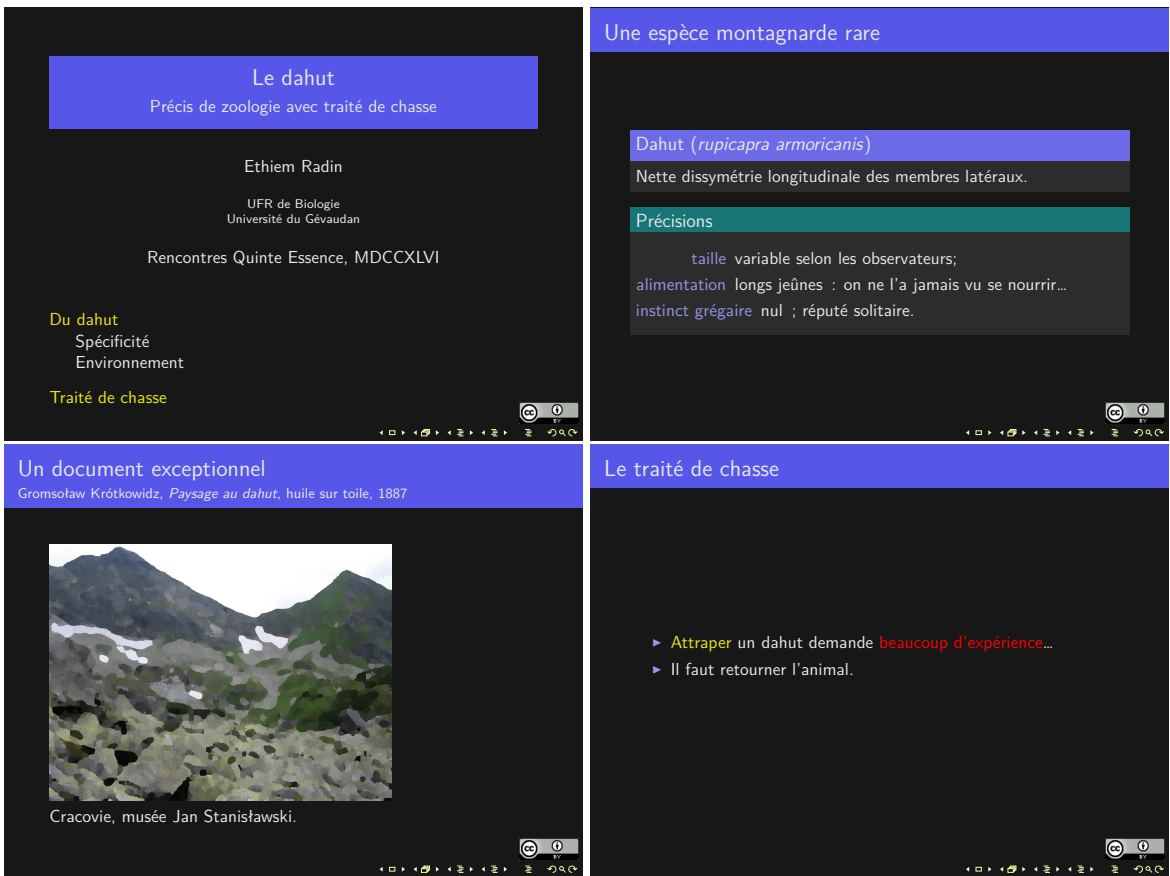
Le dahut
Précis de zoologie avec traité de chasse

Ethiem Radin

UFR de Biologie
Université du Gévaudan

Rencontres Quinte Essence, MDCCXLVI

Du dahut
Spécificité
Environnement

Traité de chasse

Une espèce montagnarde rare

Dahut (*rupicapra armoricanis*)
Nette dissymétrie longitudinale des membres latéraux.

Précisions
taille variable selon les observateurs;
alimentation longs jeûnes : on ne l'a jamais vu se nourrir...
instinct grégaire nul ; réputé solitaire.

Un document exceptionnel
Gromsoław Krótkowidz, *Paysage au dahut*, huile sur toile, 1887

Cracovie, musée Jan Stanisławski.

Le traité de chasse

▶ Attraper un dahut demande beaucoup d'expérience...
▶ Il faut retourner l'animal.